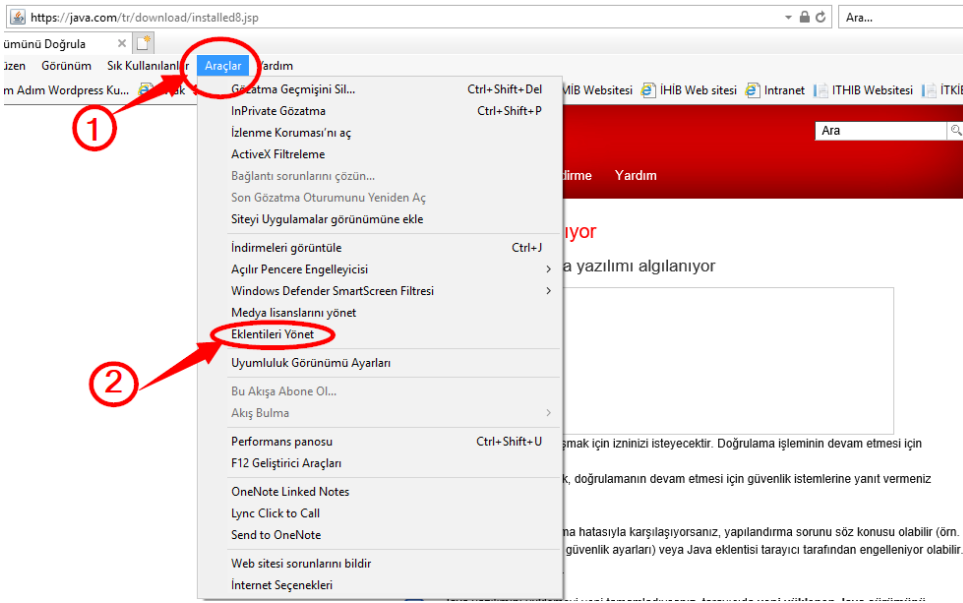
https://java.com/tr/download/installed8.jsp

Ara...

ümünü Doğrula

üzen Görünüm Sık Kullanılanlar Araçlar Yardım

m Adım Wordpress Ku... İHİB Websitesi İHİB Web sitesi Intranet ITHIB Websitesi İTKİ

Gözatma Geçmişini Sil... Ctrl+Shift+Del
InPrivate Gözatma Ctrl+Shift+P
İzlenme Koruması'nı aç
ActiveX Filtreleme
Bağlantı sorunlarını çözün...
Son Gözatma Oturumunu Yeniden Aç
Siteyi Uygulamalar görünümüne ekle

İndirmeleri görüntüle Ctrl+J
Açılır Pencere Engelleyicisi
Windows Defender SmartScreen Filtresi
Medya lisanslarını yönet
Eklentileri Yönet

Uyumluluk Görünümü Ayarları

Bu Akışa Abone Ol...
Akış Bulma

Performans panosu Ctrl+Shift+U
F12 Geliştirici Araçları

OneNote Linked Notes
Lync Click to Call
Send to OneNote

Web sitesi sorunlarını bildir
İnternet Seçenekleri

1

2

Ara

dirme Yardım

ıyor

a yazılımı algılanıyor

şmak için izninizi isteyecektir. Doğrulama işleminin devam etmesi için

k, doğrulamanın devam etmesi için güvenlik istemlerine yanıt vermeniz

ma hatasıyla karşılaşıyorsanız, yapılandırma sorunu söz konusu olabilir (örn. güvenlik ayarları) veya Java eklentisi tarayıcı tarafından engelleniyor olabilir.